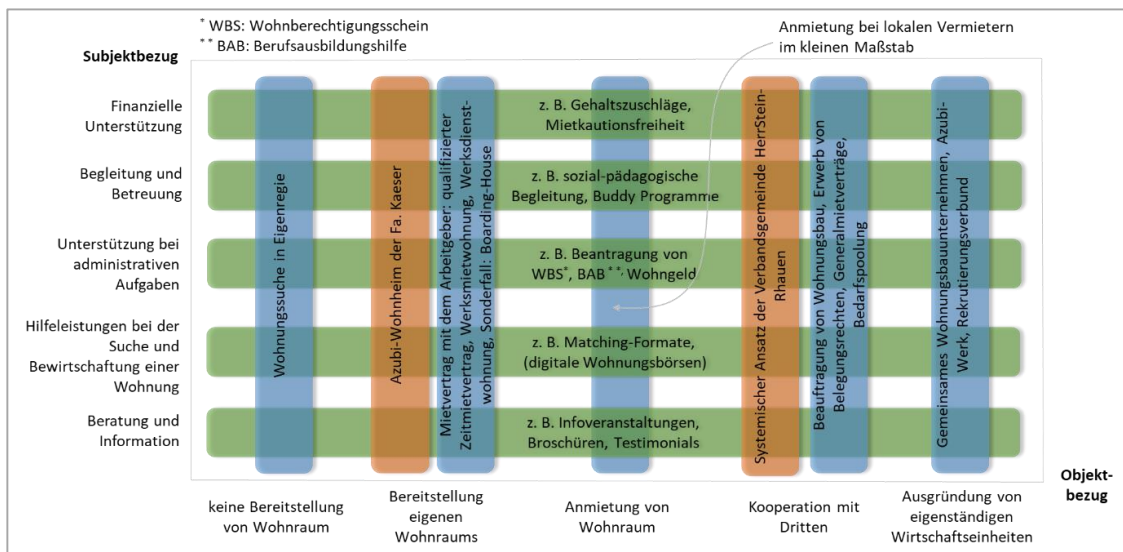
* WBS: Wohnberechtigungsschein
** BAB: Berufsausbildungshilfe

Anmietung bei lokalen Vermietern im kleinen Maßstab

Subjektbezug

Finanzielle Unterstützung

Begleitung und Betreuung

Unterstützung bei administrativen Aufgaben

Hilfeleistungen bei der Suche und Bewirtschaftung einer Wohnung

Beratung und Information

z. B. Gehaltszuschläge, Mietkautionsfreiheit

z. B. sozial-pädagogische Begleitung, Buddy Programme

z. B. Beantragung von WBS*, BAB**, Wohngeld

z. B. Matching-Formate, (digitale Wohnungsbörsen)

z. B. Infoveranstaltungen, Broschüren, Testimonials

Wohnungssuche in Eigenregie

Azubi-Wohnheim der Fa. Kaeser

Mietvertrag mit dem Arbeitgeber: qualifizierter Zeitmietvertrag, Werksmietwohnung, Werksdienstwohnung, Sonderfall: Boarding-House

Systemischer Ansatz der Verbandsgemeinde HerrStein-Rhauen

Beauftragung von Wohnungsbau, Erwerb von Belegungsrechten, Generalmietverträge, Bedarfspoolung

Gemeinsames Wohnungsbauunternehmen, Azubi-Werk, Rekrutierungsverbund

Objektbezug

keine Bereitstellung von Wohnraum

Bereitstellung eigenen Wohnraums

Anmietung von Wohnraum

Kooperation mit Dritten

Ausgründung von eigenständigen Wirtschaftseinheiten